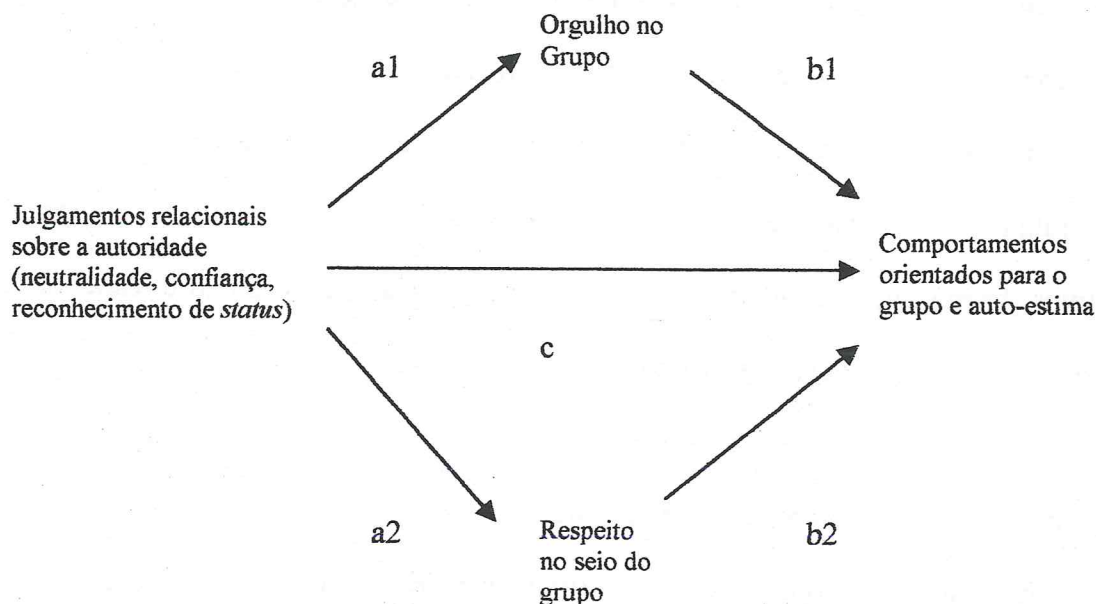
Orgulho no Grupo

a1

b1

Julgamentos relacionais sobre a autoridade (neutralidade, confiança, reconhecimento de *status*)

Comportamentos orientados para o grupo e auto-estima

c

a2

Respeito no seio do grupo

b2